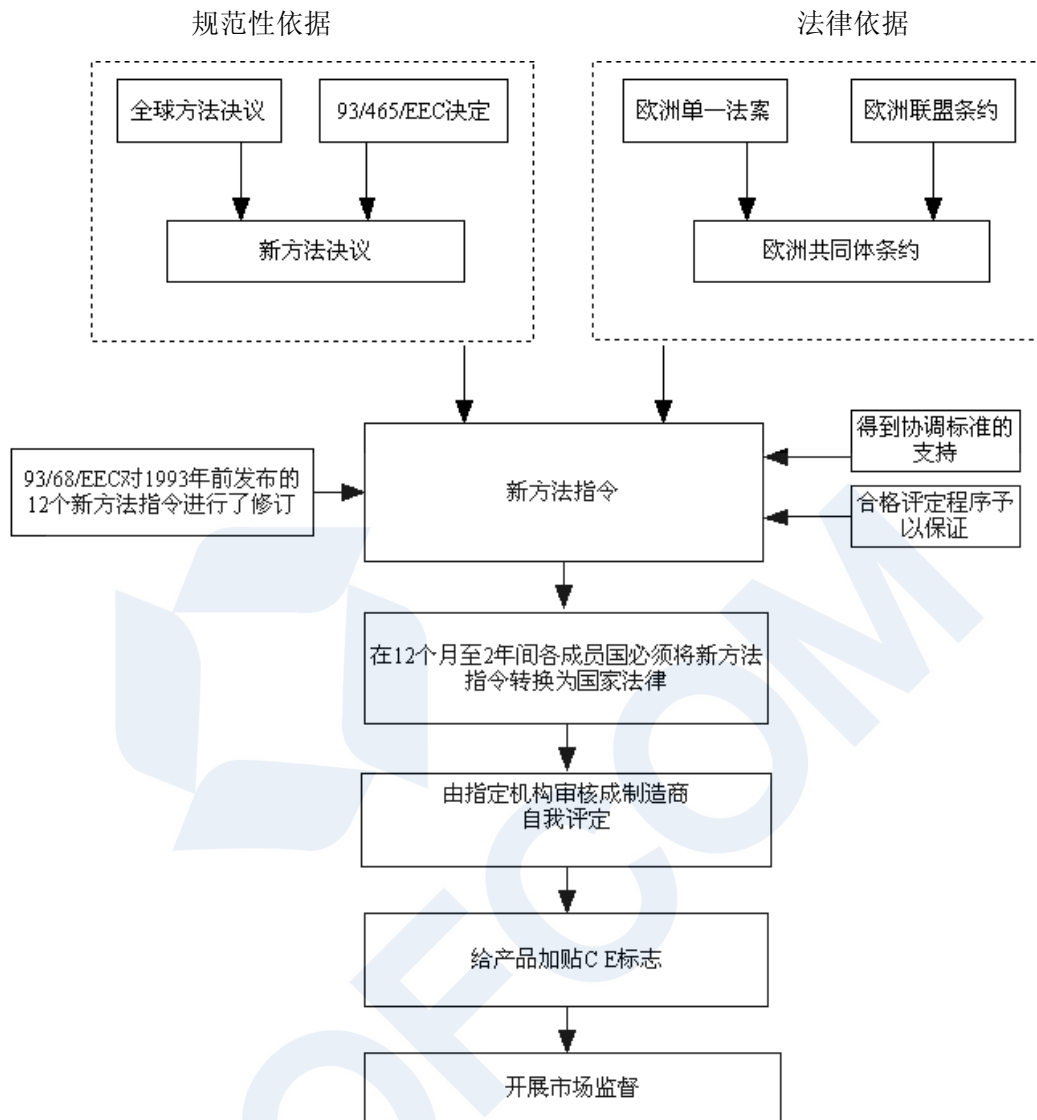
规范性依据

全球方法决议

93/465/EEC决定

新方法决议

法律依据

欧洲单一法案

欧洲联盟条约

欧洲共同体条约

93/68/EEC对1993年前发布的12个新方法指令进行了修订

新方法指令

得到协调标准的支持

合格评定程序予以保证

在12个月至2年间各成员国必须将新方法指令转换为国家法律

由指定机构审核成制造商自我评定

给产品加贴C E标志

开展市场监督